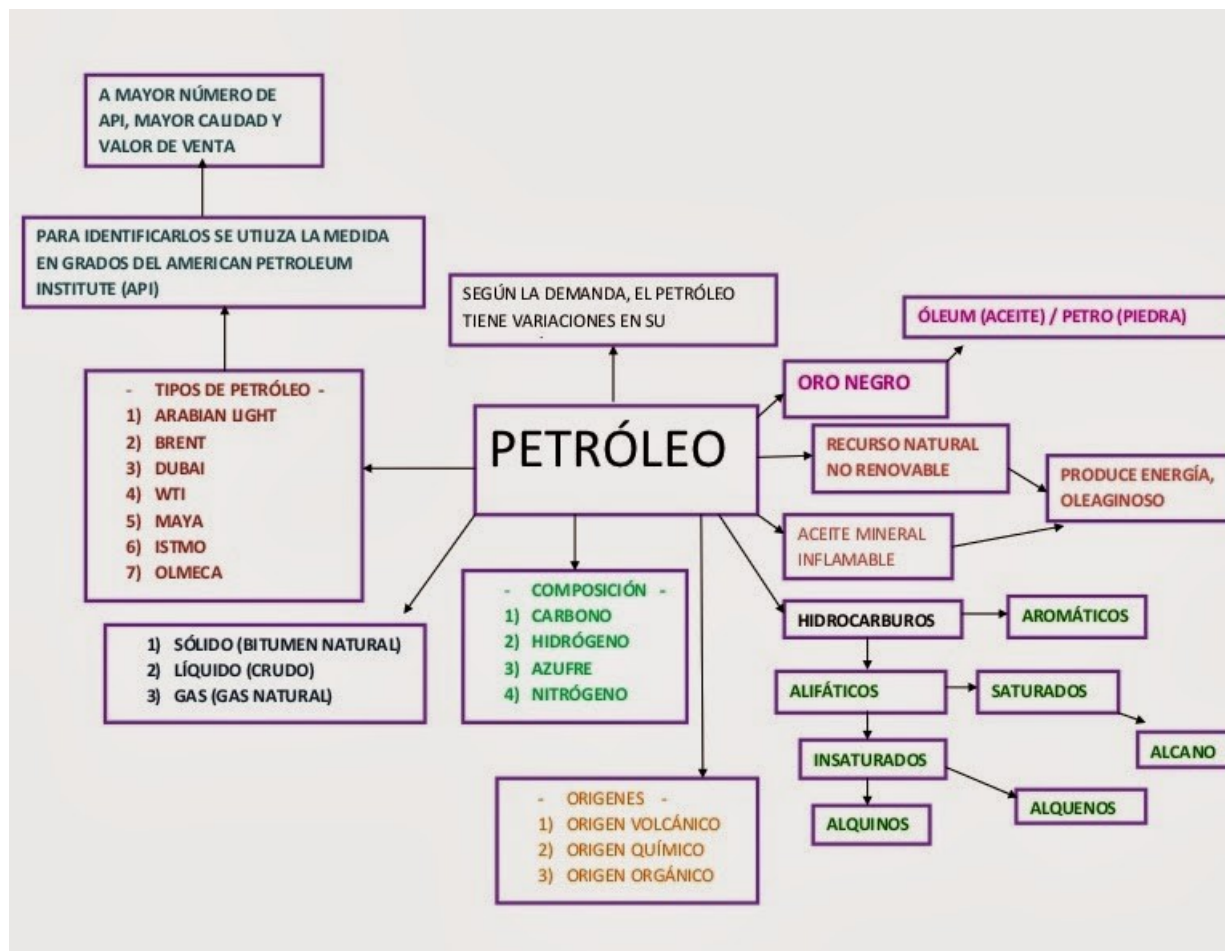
A MAYOR NÚMERO DE API, MAYOR CALIDAD Y VALOR DE VENTA

PARA IDENTIFICARLOS SE UTILIZA LA MEDIDA EN GRADOS DEL AMERICAN PETROLEUM INSTITUTE (API)

SEGÚN LA DEMANDA, EL PETRÓLEO TIENE VARIACIONES EN SU

ÓLEUM (ACEITE) / PETRO (PIEDRA)

ORO NEGRO

- TIPOS DE PETRÓLEO -
1) ARABIAN LIGHT
2) BRENT
3) DUBAI
4) WTI
5) MAYA
6) ISTMO
7) OLMECA

PETRÓLEO

RECURSO NATURAL NO RENOVABLE

PRODUCE ENERGÍA, OLEAGINOSO

ACEITE MINERAL INFLAMABLE

- COMPOSICIÓN -
1) CARBONO
2) HIDRÓGENO
3) AZUFRE
4) NITRÓGENO

HIDROCARBUROS

AROMÁTICOS

1) SÓLIDO (BITUMEN NATURAL)
2) LÍQUIDO (CRUDO)
3) GAS (GAS NATURAL)

ALIFÁTICOS

SATURADOS

ALCANO

INSATURADOS

ALQUENOS

ALQUINOS

- ORIGENES -
1) ORIGEN VOLCÁNICO
2) ORIGEN QUÍMICO
3) ORIGEN ORGÁNICO